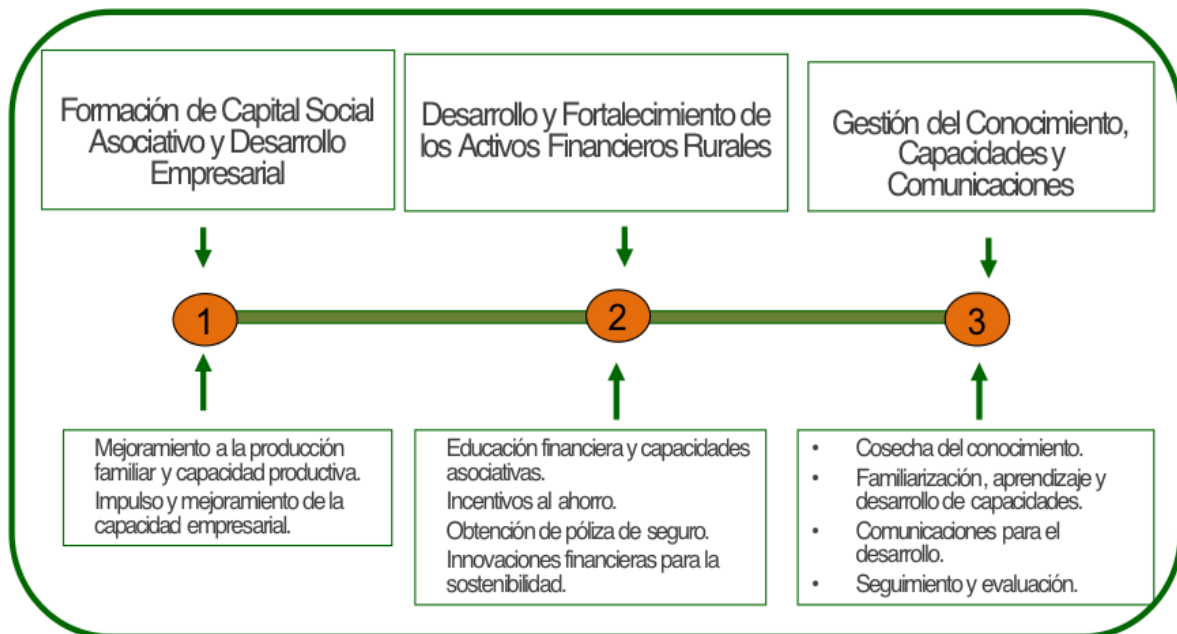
Formación de Capital Social Asociativo y Desarrollo Empresarial

Desarrollo y Fortalecimiento de los Activos Financieros Rurales

Gestión del Conocimiento, Capacidades y Comunicaciones

1

2

3

Mejoramiento a la producción familiar y capacidad productiva.

Impulso y mejoramiento de la capacidad empresarial.

Educación financiera y capacidades asociativas.

Incentivos al ahorro.

Obtención de póliza de seguro.

Innovaciones financieras para la sostenibilidad.

• Cosecha del conocimiento.

• Familiarización, aprendizaje y desarrollo de capacidades.

• Comunicaciones para el desarrollo.

• Seguimiento y evaluación.